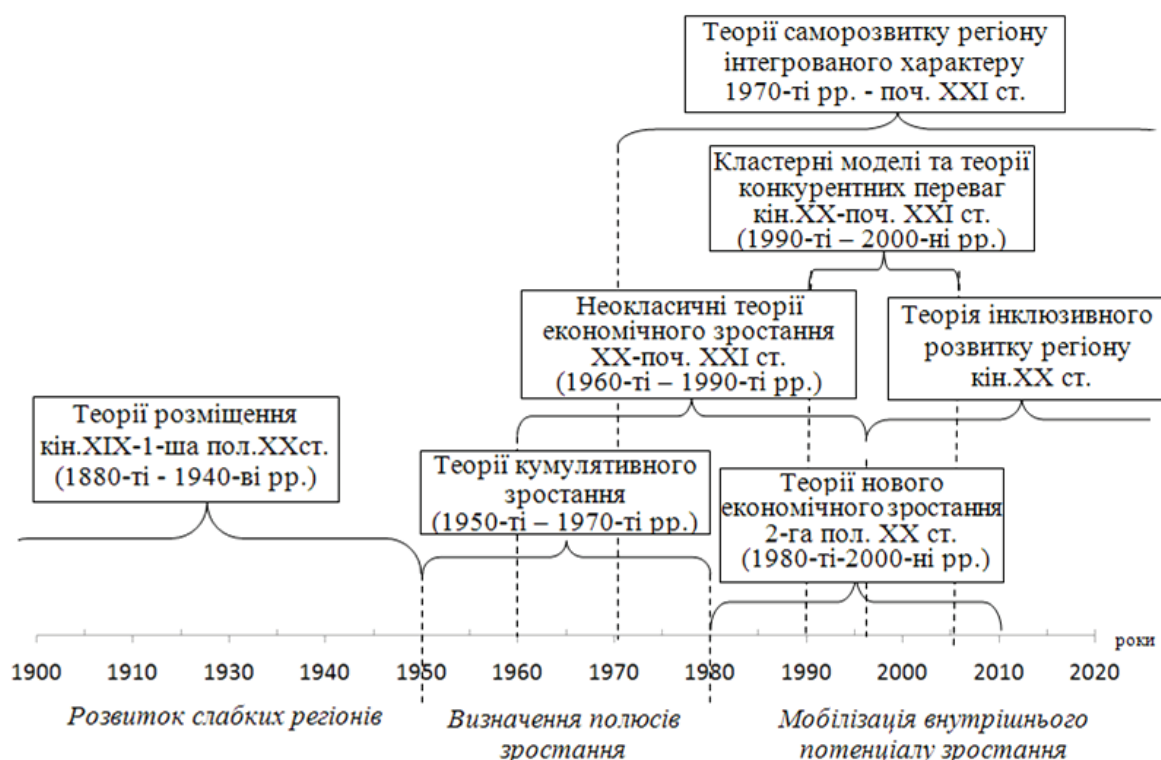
Теорії саморозвитку регіону інтегрованого характеру 1970-ті рр. - поч. XXI ст.

Кластерні моделі та теорії конкурентних переваг кін.XX-поч. XXI ст. (1990-ті – 2000-ні рр.)

Неокласичні теорії економічного зростання XX-поч. XXI ст. (1960-ті – 1990-ті рр.)

Теорія інклюзивного розвитку регіону кін.XX ст.

Теорії розміщення кін.XIX-1-ша пол.XXст. (1880-ті - 1940-ві рр.)

Теорії кумулятивного зростання (1950-ті – 1970-ті рр.)

Теорії нового економічного зростання 2-га пол. XX ст. (1980-ті-2000-ні рр.)

роки

1900 1910 1930 1940 1950 1960 1970 1980 1990 2000 2010 2020

Розвиток слабких регіонів

Визначення полюсів зростання

Мобілізація внутрішнього потенціалу зростання